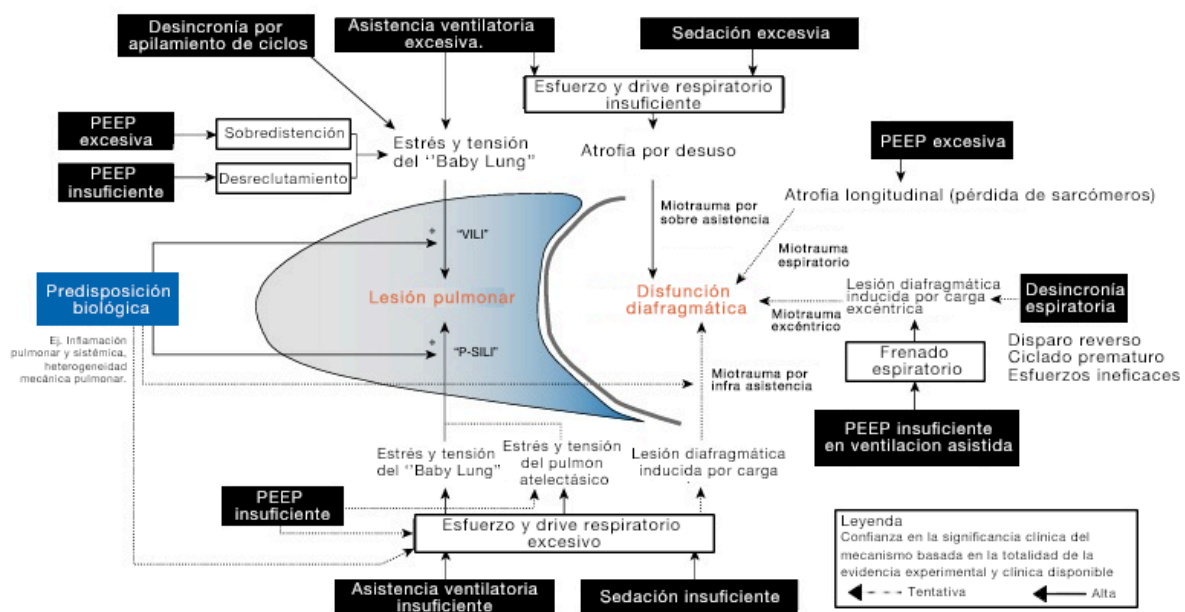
Desincronía por apilamiento de ciclos

Asistencia ventilatoria excesiva.

Sedación excesvia

Esfuerzo y drive respiratorio insuficiente

PEEP excesiva

Sobredistención

PEEP insuficiente

Desreclutamiento

Estrés y tensión del ''Baby Lung"

Atrofia por desuso

PEEP excesiva

Atrofia longitudinal (pérdida de sarcómeros)

Miotrauma por sobre asistencia

Miotrauma espiratorio

+ "VILI"

Predisposición biológica

Lesión pulmonar

Disfunción diafragmática

Lesión diafragmática inducida por carga excéntrica

Desincronía espiratoria

Miotrauma excéntrico

Disparo reverso
Ciclado prematuro
Esfuerzos ineficaces

Ej. Inflamación pulmonar y sistémica, heterogeneidad mecánica pulmonar.

+ "P-SILI"

Frenado espiratorio

Miotrauma por infra asistencia

PEEP insuficiente en ventilacion asistida

Estrés y tensión del ''Baby Lung"

Estrés y tensión del pulmon atelectásico

Lesión diafragmática inducida por carga

PEEP insuficiente

Esfuerzo y drive respiratorio excesivo

Leyenda
Confianza en la significancia clínica del mecanismo basada en la totalidad de la evidencia experimental y clínica disponible
Tentativa
Alta

Asistencia ventilatoria insuficiente

Sedación insuficiente